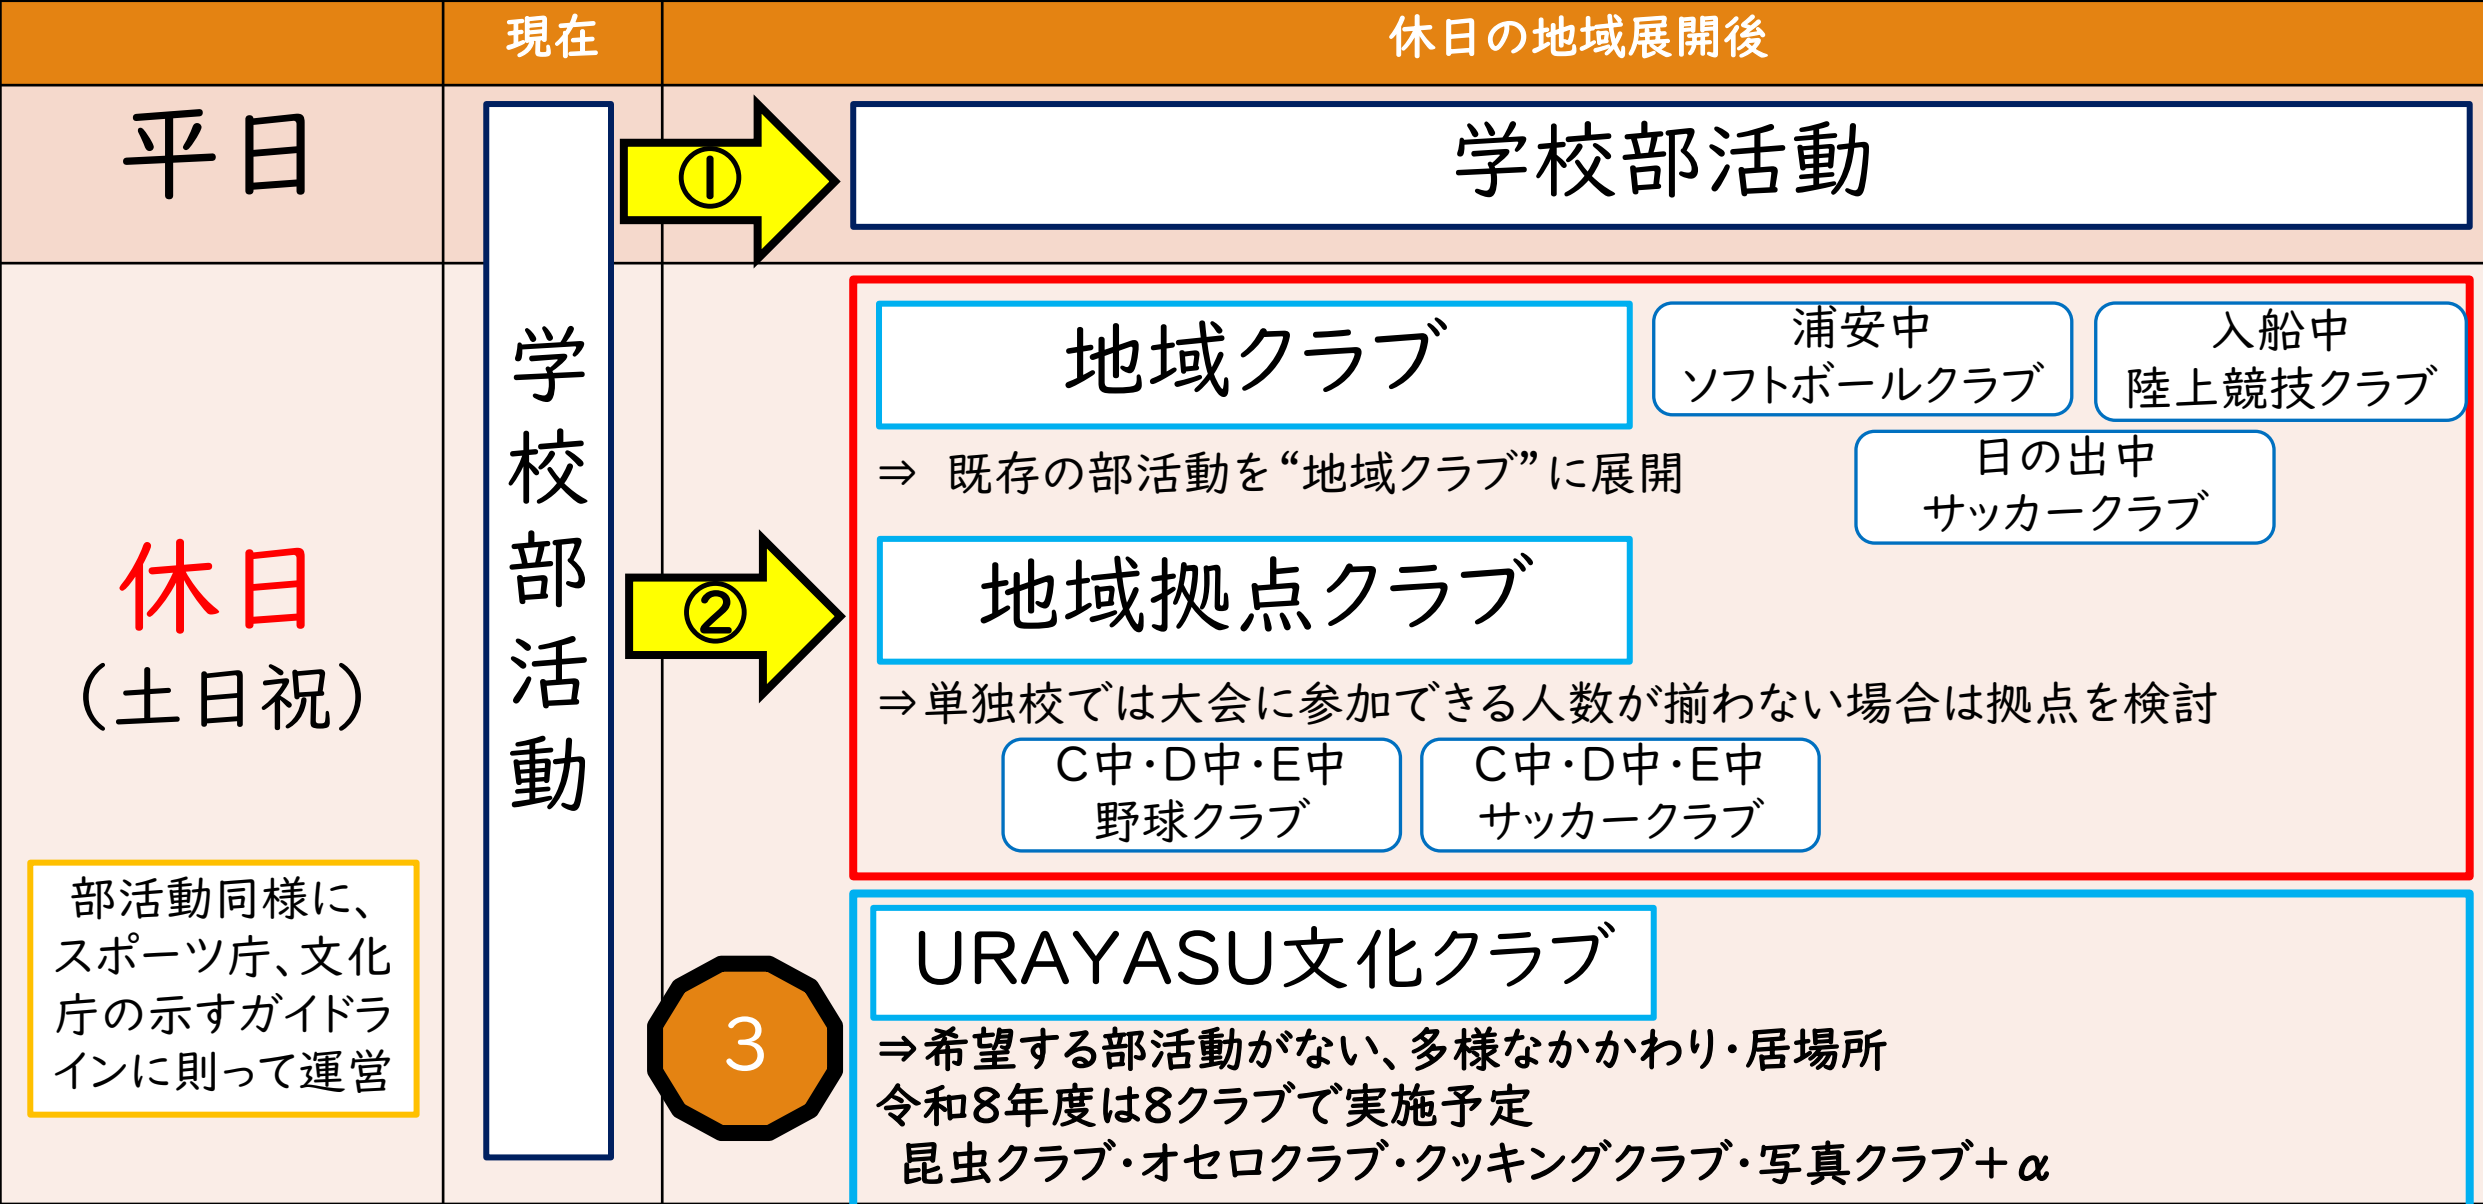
| | 現在 | 休日の地域展開後 |
|---|---|---|
| 平日 | 学校部活動 | ① 学校部活動 |
| 休日 (土日祝) | | ② 地域クラブ |

平日

休日
(土日祝)

部活動同様に、スポーツ庁、文化庁の示すガイドラインに則って運営

学校部活動

①

学校部活動

地域クラブ

浦安中
ソフトボールクラブ

入船中
陸上競技クラブ

⇒ 既存の部活動を"地域クラブ"に展開

日の出中
サッカークラブ

②

地域拠点クラブ

⇒単独校では大会に参加できる人数が揃わない場合は拠点を検討

C中・D中・E中
野球クラブ

C中・D中・E中
サッカークラブ

3

URAYASU文化クラブ

⇒希望する部活動がない、多様なかかわり・居場所
令和8年度は8クラブで実施予定
昆虫クラブ・オセロクラブ・クッキングクラブ・写真クラブ＋$\alpha$